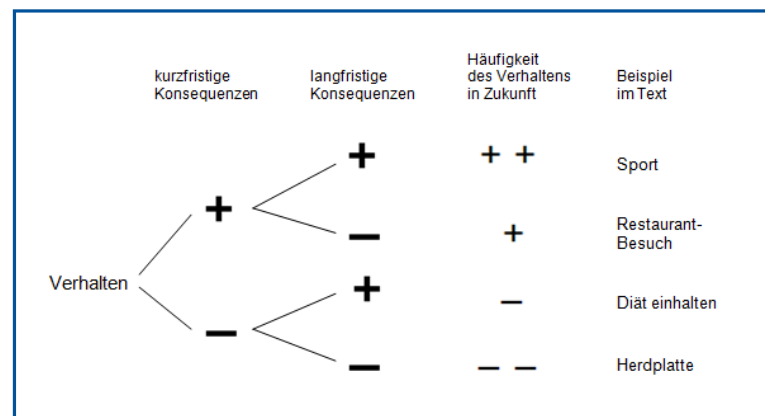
kurzfristige Konsequenzen

langfristige Konsequenzen

Häufigkeit des Verhaltens in Zukunft

Beispiel im Text

Verhalten

+

+

+ +

Sport

−

+

Restaurant-Besuch

−

+

−

Diät einhalten

−

− −

Herdplatte